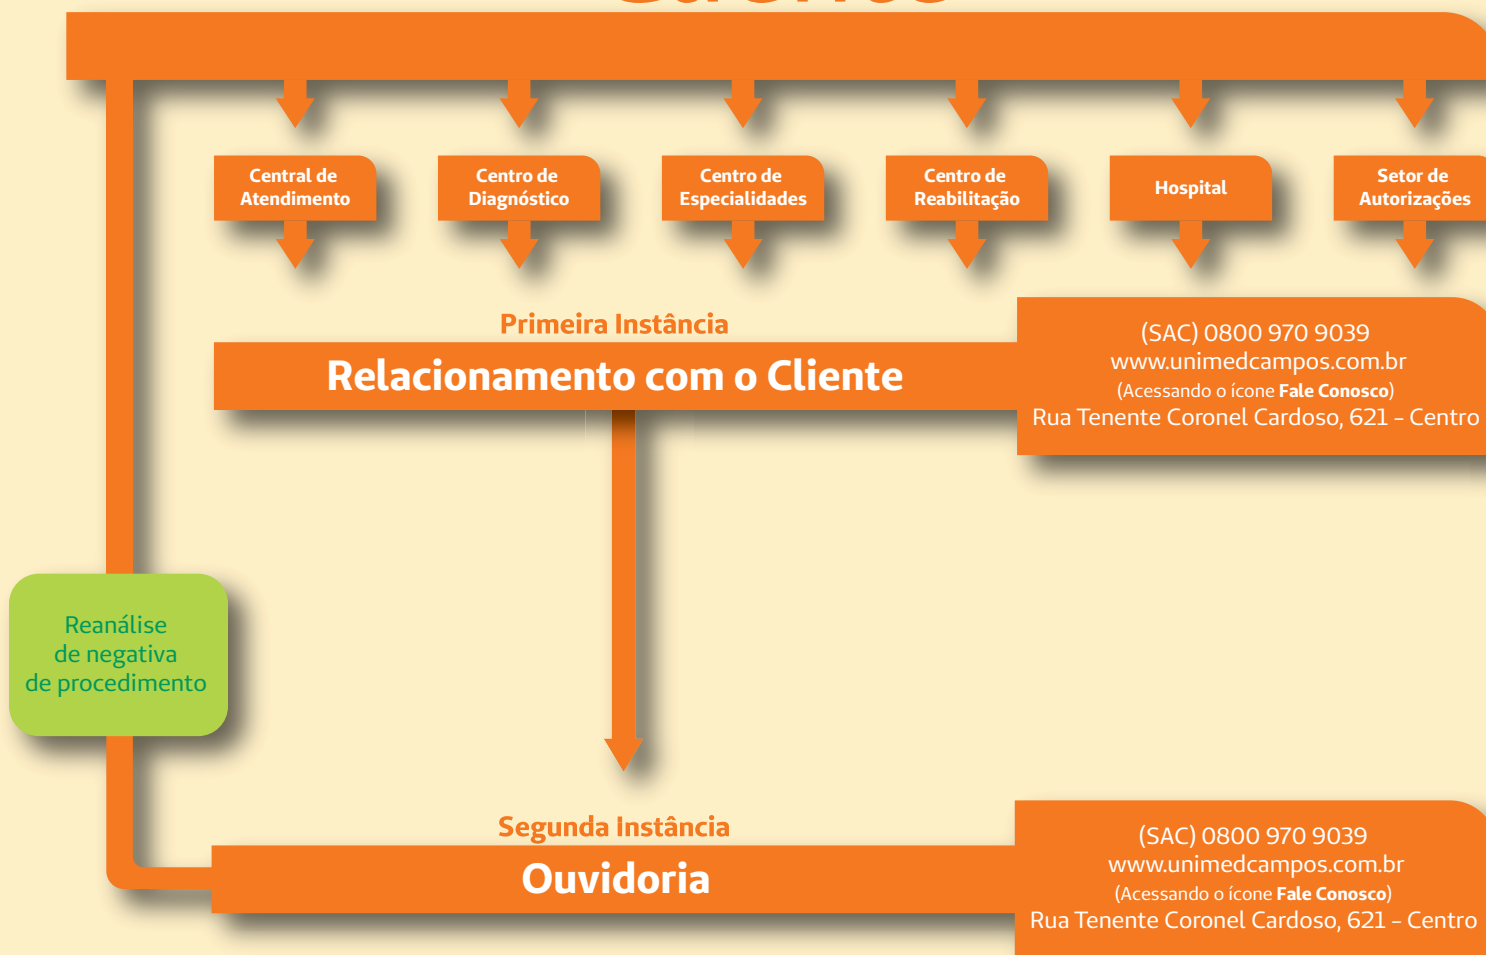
Central de Atendimento

Centro de Diagnóstico

Centro de Especialidades

Centro de Reabilitação

Hospital

Setor de Autorizações

Primeira Instância

Relacionamento com o Cliente

(SAC) 0800 970 9039
www.unimedcampos.com.br
(Acessando o ícone Fale Conosco)
Rua Tenente Coronel Cardoso, 621 - Centro

Reanálise de negativa de procedimento

Segunda Instância

Ouvidoria

(SAC) 0800 970 9039
www.unimedcampos.com.br
(Acessando o ícone Fale Conosco)
Rua Tenente Coronel Cardoso, 621 - Centro